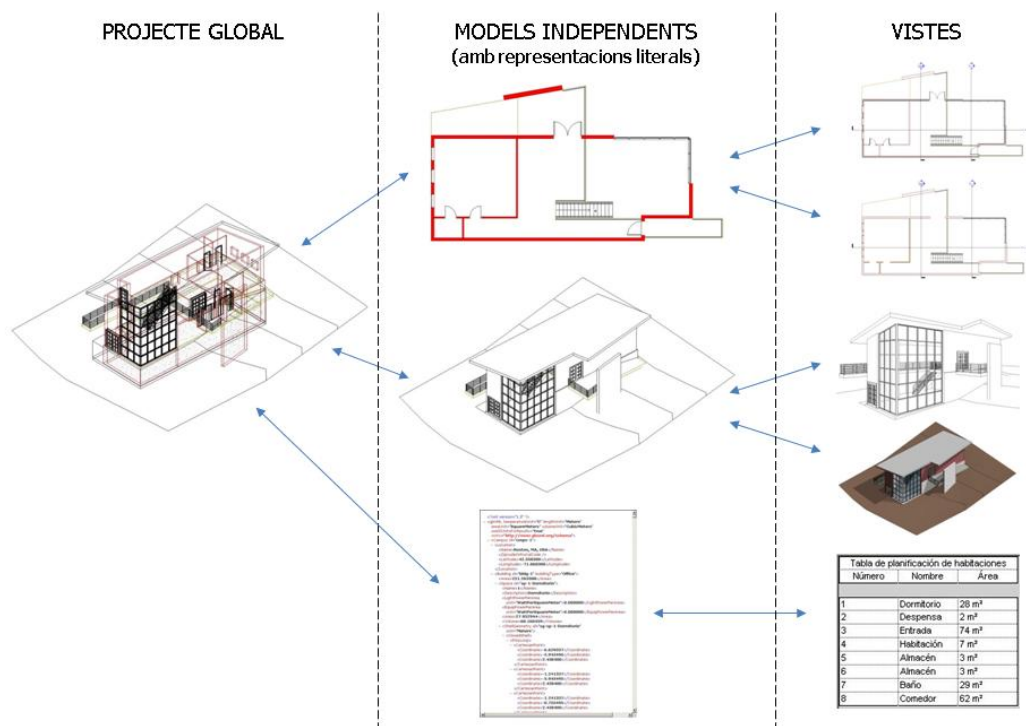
PROJECTE GLOBAL

MODELS INDEPENDENTS
(amb representacions literals)

VISTES

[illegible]

Tabla de planificación de habitaciones

| Número | Nombre | Área |
|---|---|---|
| 1 | Dormitorio | 28 m² |
| 2 | Despensa | 2 m² |
| 3 | Entrada | 74 m² |
| 4 | Habitación | 7 m² |
| 5 | Almacén | 3 m² |
| 6 | Almacén | 3 m² |
| 7 | Baño | 29 m² |
| 8 | Comedor | 62 m² |